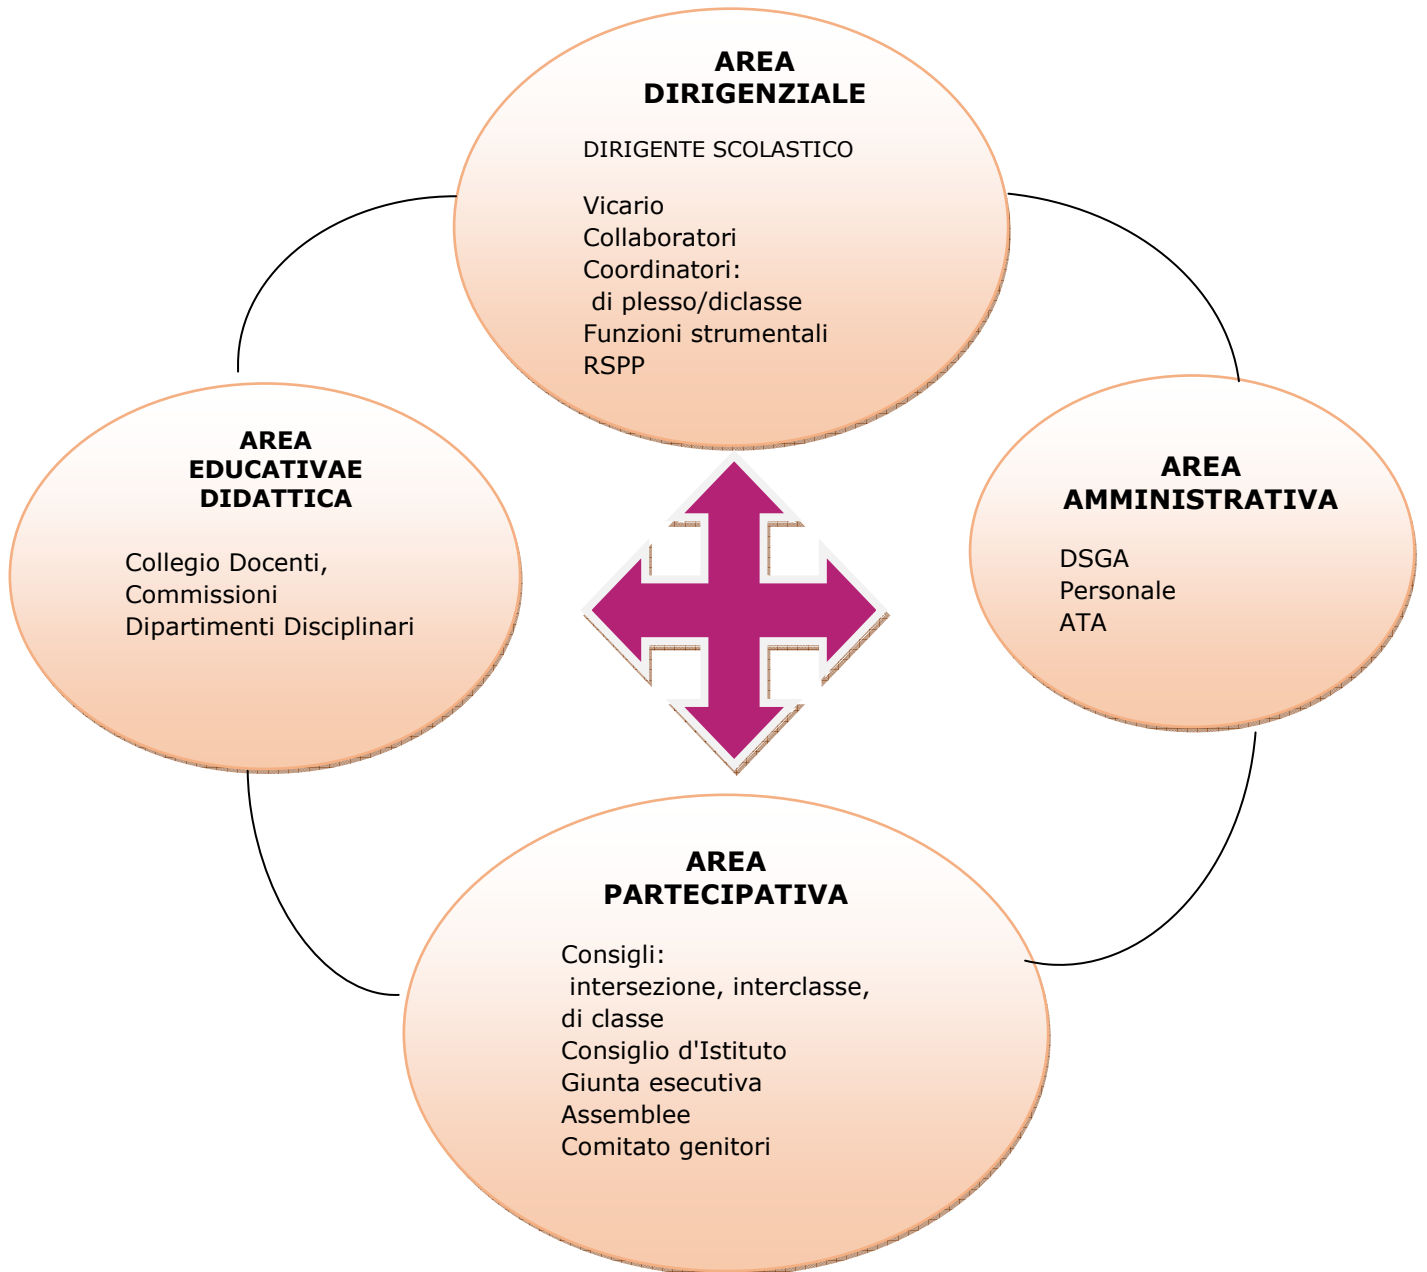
AREA
DIRIGENZIALE

DIRIGENTE SCOLASTICO

Vicario
Collaboratori
Coordinatori:
di plesso/diclasse
Funzioni strumentali
RSPP

AREA
EDUCATIVAE
DIDATTICA

Collegio Docenti,
Commissioni
Dipartimenti Disciplinari

AREA
AMMINISTRATIVA

DSGA
Personale
ATA

AREA
PARTECIPATIVA

Consigli:
intersezione, interclasse,
di classe
Consiglio d'Istituto
Giunta esecutiva
Assemblee
Comitato genitori